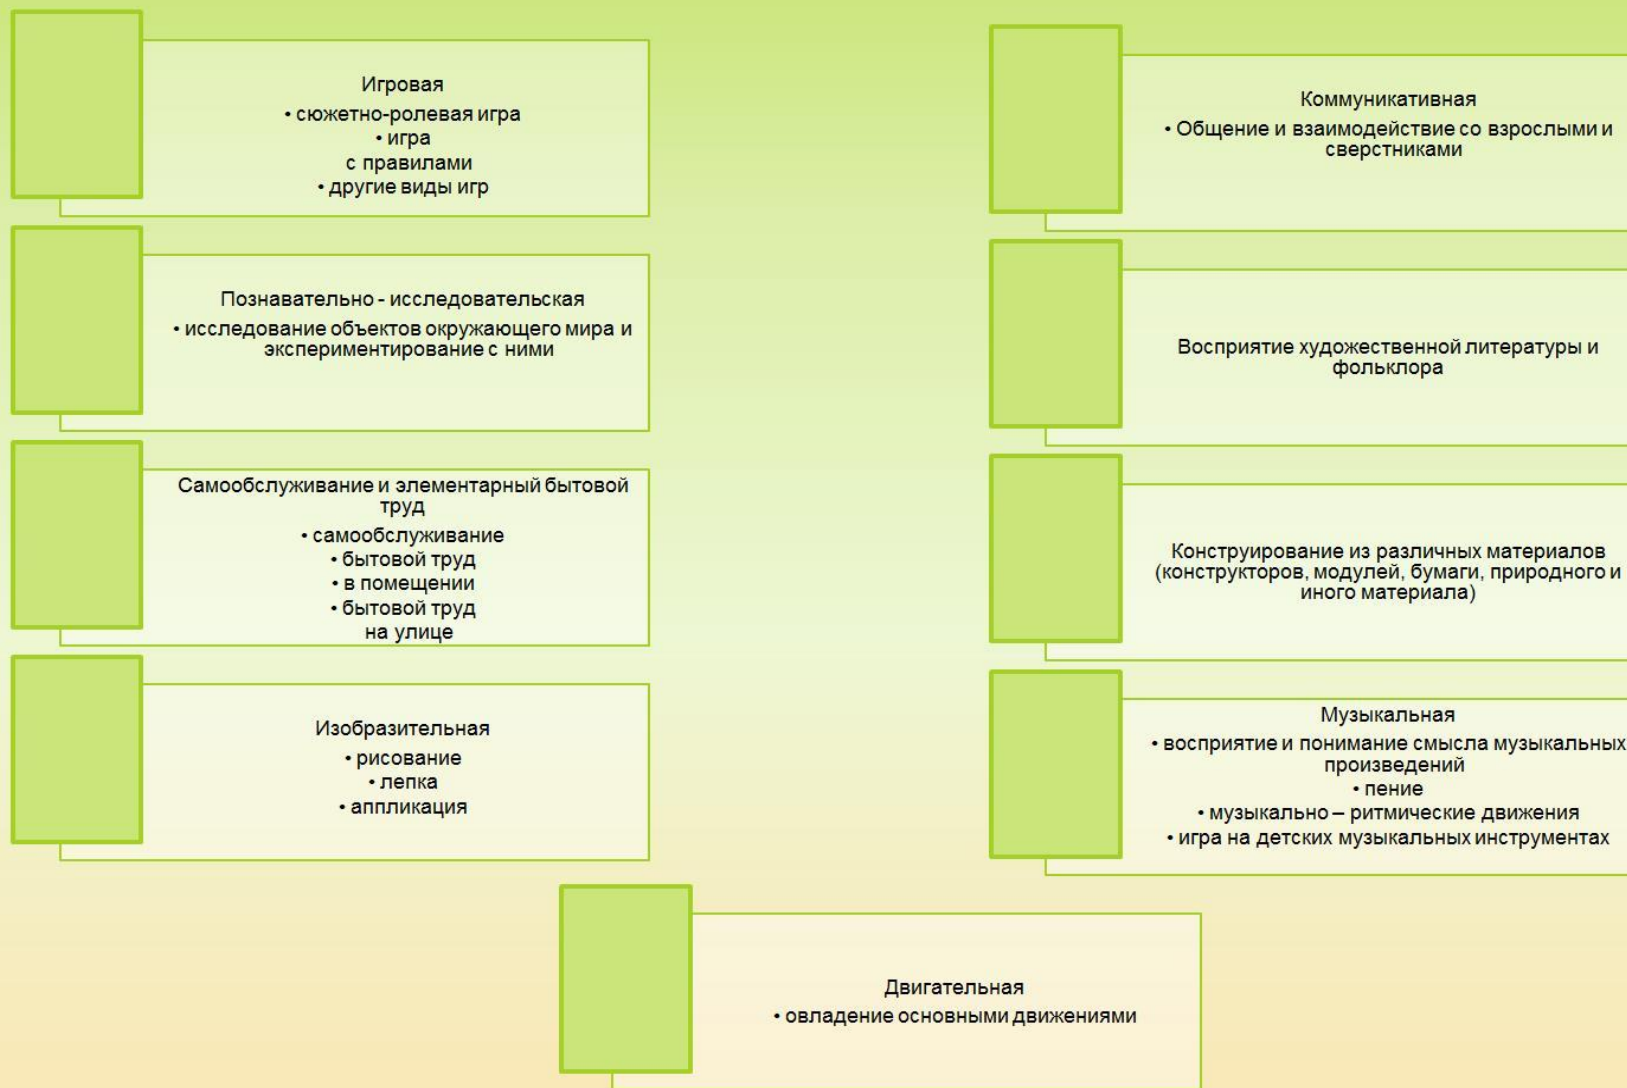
Игровая
• сюжетно-ролевая игра
• игра с правилами
• другие виды игр

Познавательно - исследовательская
• исследование объектов окружающего мира и экспериментирование с ними

Самообслуживание и элементарный бытовой труд
• самообслуживание
• бытовой труд
• в помещении
• бытовой труд на улице

Изобразительная
• рисование
• лепка
• аппликация

Коммуникативная
• Общение и взаимодействие со взрослыми и сверстниками

Восприятие художественной литературы и фольклора

Конструирование из различных материалов (конструкторов, модулей, бумаги, природного и иного материала)

Музыкальная
• восприятие и понимание смысла музыкальных произведений
• пение
• музыкально – ритмические движения
• игра на детских музыкальных инструментах

Двигательная
• овладение основными движениями